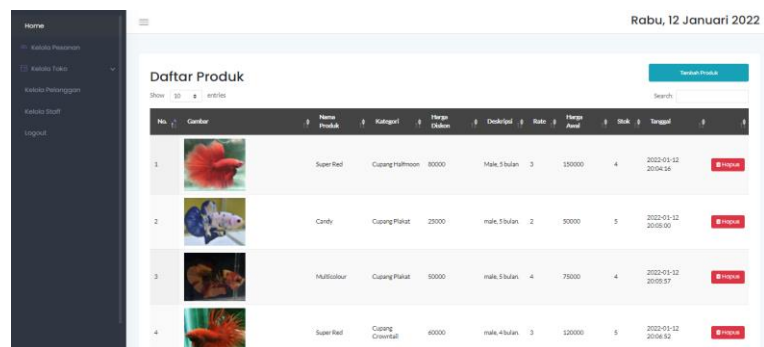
Home
Kelola Pesanan
Kelola Toko
Kelola Pelanggan
Kelola Staff
Logout

Rabu, 12 Januari 2022

Daftar Produk

Tambah Produk

Show 10 entries

Search:

| No. | Gambar | Nama Produk | Kategori | Harga Diskon | Deskripsi | Rate | Harga Awal | Stok | Tanggal | |
|---|---|---|---|---|---|---|---|---|---|---|
| 1 | | Super Red | Cupang Halfmoon | 80000 | Male, 5 bulan | 3 | 150000 | 4 | 2022-01-12 20:04:16 | Hapus |
| 2 | | Candy | Cupang Plakat | 25000 | male, 5 bulan | 2 | 50000 | 5 | 2022-01-12 20:05:00 | Hapus |
| 3 | | Multicolour | Cupang Plakat | 50000 | male, 5 bulan | 4 | 75000 | 4 | 2022-01-12 20:05:57 | Hapus |
| 4 | | Super Red | Cupang Crowntail | 60000 | male, 4 bulan | 3 | 120000 | 5 | 2022-01-12 20:06:52 | Hapus |